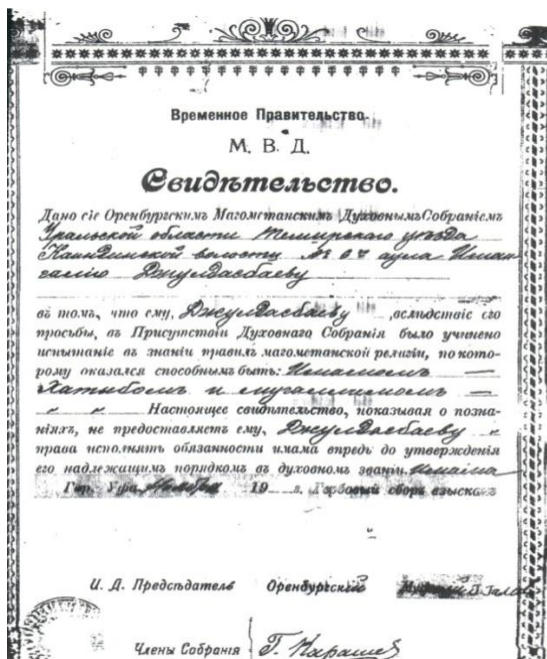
Временное Правительство.

М. В. Д.

Свидѣтельство.

Дано сіе Оренбургскимъ Магометанскимъ Духовнымъ Собраніемъ Уральской области Темирского уезда Кайдинской волости № 07 аула Ишкагалію Джусдавлаеву

въ томъ, что ему, Джусдавлаеву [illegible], вслѣдствіе его просьбы, въ Присутствіи Духовнаго Собранія было учинено испытаніе въ знаніи правилъ магометанской религіи, по которому оказался способнымъ быть: Имамомъ — Хатыбомъ и мугаллимомъ —

„ „ Настоящее свидѣтельство, показывая о познаніяхъ, не предоставляетъ ему, Джусдавлаеву „ права исполнять обязанности имама впредь до утвержденія его надлежащимъ порядкомъ въ духовномъ званіи Имама

Гор. Уфа Ноября 19 г. Гербовый сборъ взысканъ

И. Д. Предсѣдатель Оренбургскій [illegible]

Члены Собранія Г. Кархашев